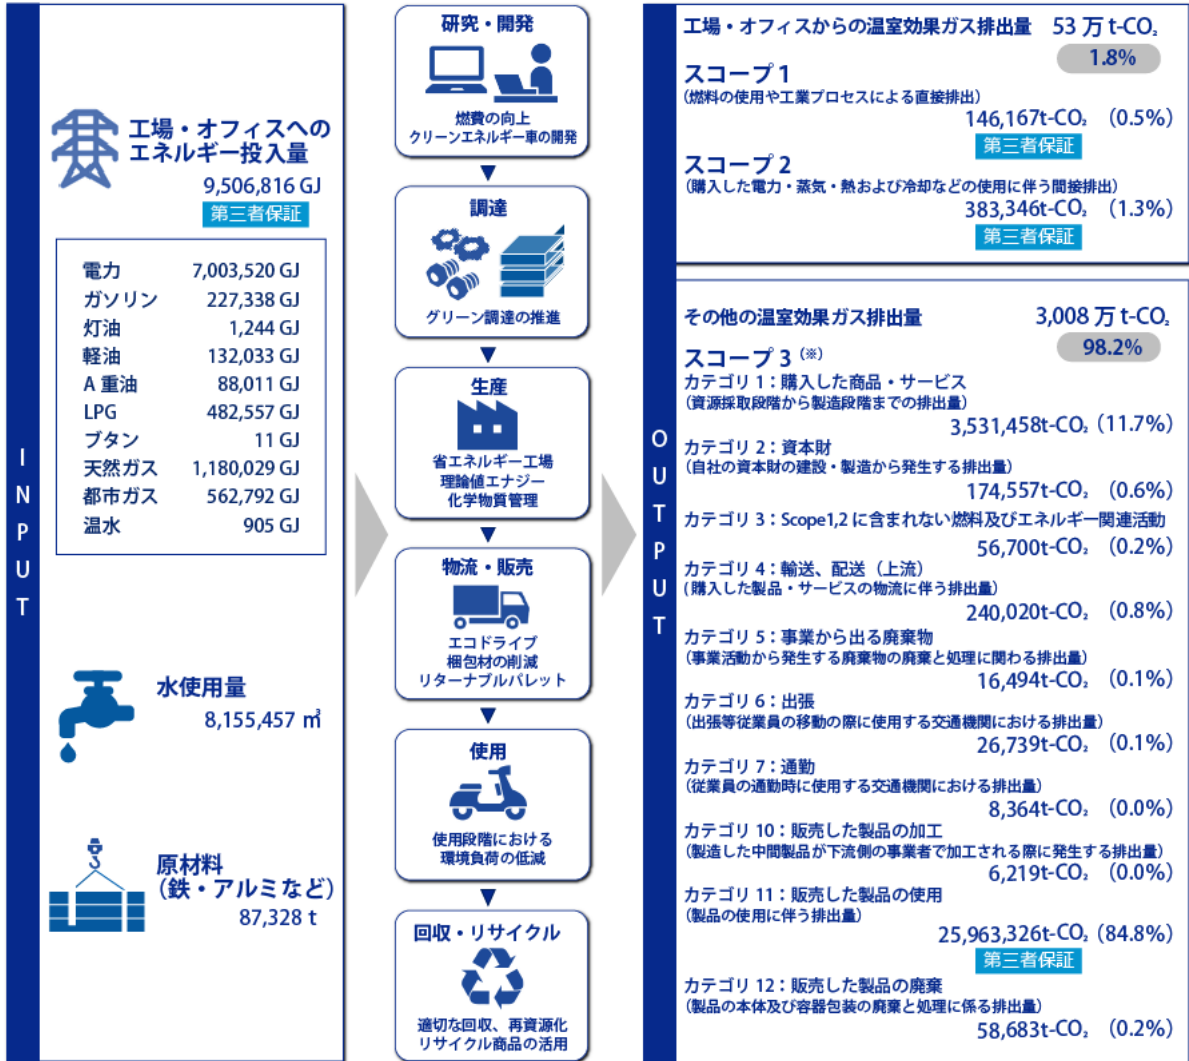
INPUT

工場・オフィスへのエネルギー投入量
9,506,816 GJ
第三者保証

| 電力 | 7,003,520 GJ |
|---|---|
| ガソリン | 227,338 GJ |
| 灯油 | 1,244 GJ |
| 軽油 | 132,033 GJ |
| A 重油 | 88,011 GJ |
| LPG | 482,557 GJ |
| ブタン | 11 GJ |
| 天然ガス | 1,180,029 GJ |
| 都市ガス | 562,792 GJ |
| 温水 | 905 GJ |

水使用量
8,155,457 ㎥

原材料
（鉄・アルミなど）
87,328 t

研究・開発
燃費の向上
クリーンエネルギー車の開発

調達
グリーン調達の推進

生産
省エネルギー工場
理論値エナジー
化学物質管理

物流・販売
エコドライブ
梱包材の削減
リターナブルパレット

使用
使用段階における
環境負荷の低減

回収・リサイクル
適切な回収、再資源化
リサイクル商品の活用

OUTPUT

工場・オフィスからの温室効果ガス排出量 53 万 t-$CO_2$
1.8%

スコープ 1
（燃料の使用や工業プロセスによる直接排出）
146,167t-$CO_2$ (0.5%)
第三者保証

スコープ 2
（購入した電力・蒸気・熱および冷却などの使用に伴う間接排出）
383,346t-$CO_2$ (1.3%)
第三者保証

その他の温室効果ガス排出量 3,008 万 t-$CO_2$
98.2%

スコープ 3 (※)
カテゴリ 1：購入した商品・サービス
（資源採取段階から製造段階までの排出量）
3,531,458t-$CO_2$ (11.7%)
カテゴリ 2：資本財
（自社の資本財の建設・製造から発生する排出量）
174,557t-$CO_2$ (0.6%)
カテゴリ 3：Scope1,2 に含まれない燃料及びエネルギー関連活動
56,700t-$CO_2$ (0.2%)
カテゴリ 4：輸送、配送（上流）
（購入した製品・サービスの物流に伴う排出量）
240,020t-$CO_2$ (0.8%)
カテゴリ 5：事業から出る廃棄物
（事業活動から発生する廃棄物の廃棄と処理に関わる排出量）
16,494t-$CO_2$ (0.1%)
カテゴリ 6：出張
（出張等従業員の移動の際に使用する交通機関における排出量）
26,739t-$CO_2$ (0.1%)
カテゴリ 7：通勤
（従業員の通勤時に使用する交通機関における排出量）
8,364t-$CO_2$ (0.0%)
カテゴリ 10：販売した製品の加工
（製造した中間製品が下流側の事業者で加工される際に発生する排出量）
6,219t-$CO_2$ (0.0%)
カテゴリ 11：販売した製品の使用
（製品の使用に伴う排出量）
25,963,326t-$CO_2$ (84.8%)
第三者保証
カテゴリ 12：販売した製品の廃棄
（製品の本体及び容器包装の廃棄と処理に係る排出量）
58,683t-$CO_2$ (0.2%)